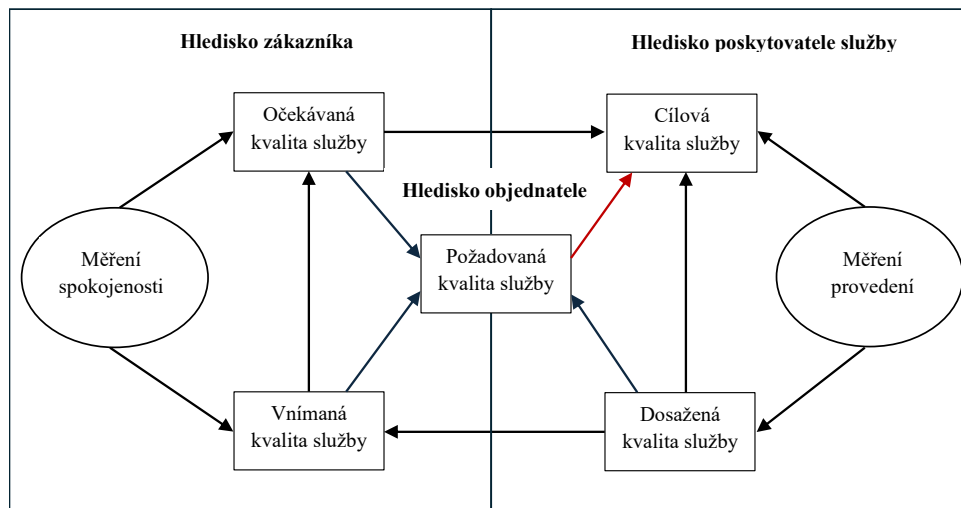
Hledisko zákazníka

Hledisko poskytovatele služby

Očekávaná kvalita služby

Cílová kvalita služby

Hledisko objednatele

Měření spokojenosti

Požadovaná kvalita služby

Měření provedení

Vnímaná kvalita služby

Dosažená kvalita služby